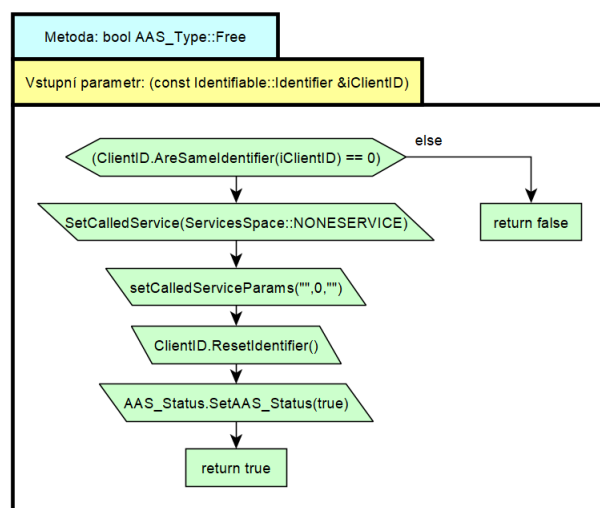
Metoda: bool AAS_Type::Free

Vstupní parametr: (const Identifiable::Identifier &iClientID)

(ClientID.AreSameIdentifier(iClientID) == 0)

else

return false

SetCalledService(ServicesSpace::NONESERVICE)

setCalledServiceParams("",0,"")

ClientID.ResetIdentifier()

AAS_Status.SetAAS_Status(true)

return true